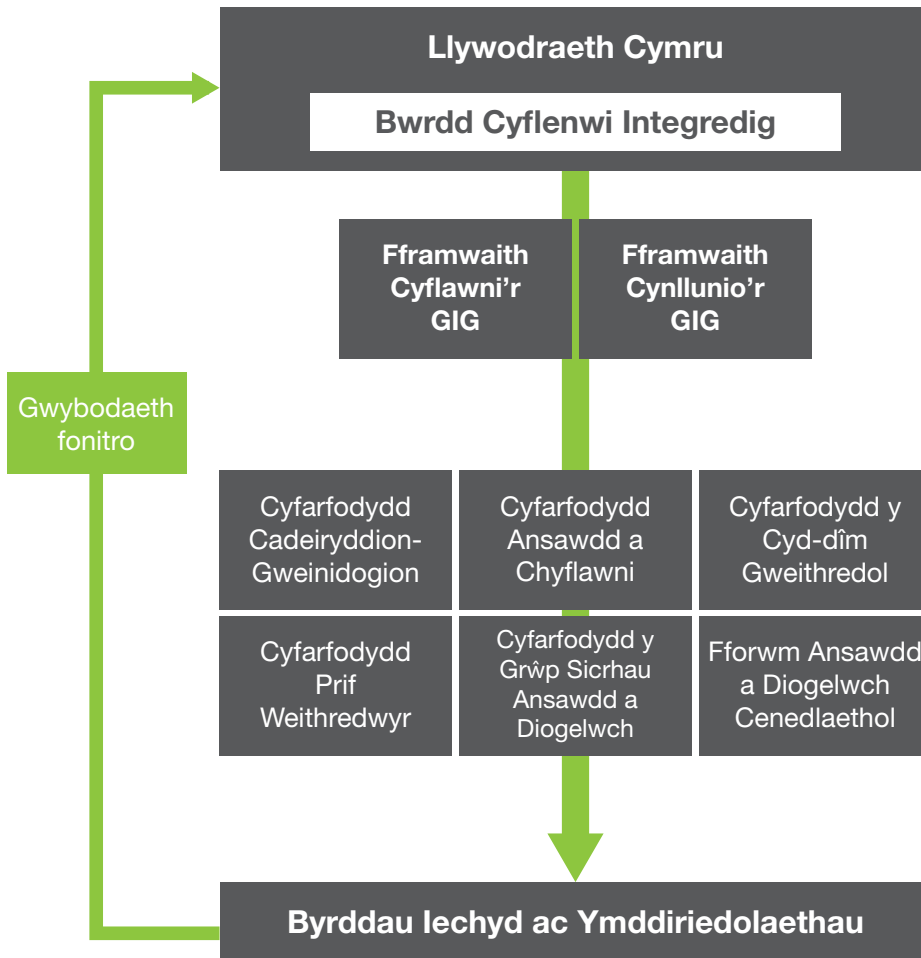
Llywodraeth Cymru

Bwrdd Cyflenwi Integredig

Fframwaith Cyflawni'r GIG

Fframwaith Cynllunio'r GIG

Gwybodaeth fonitro

Cyfarfodydd Cadeiryddion-Gweinidogion

Cyfarfodydd Ansawdd a Chyflawni

Cyfarfodydd y Cyd-dîm Gweithredol

Cyfarfodydd Prif Weithredwyr

Cyfarfodydd y Grŵp Sicrhau Ansawdd a Diogelwch

Fforwm Ansawdd a Diogelwch Cenedlaethol

Byrddau Iechyd ac Ymddiriedolaethau